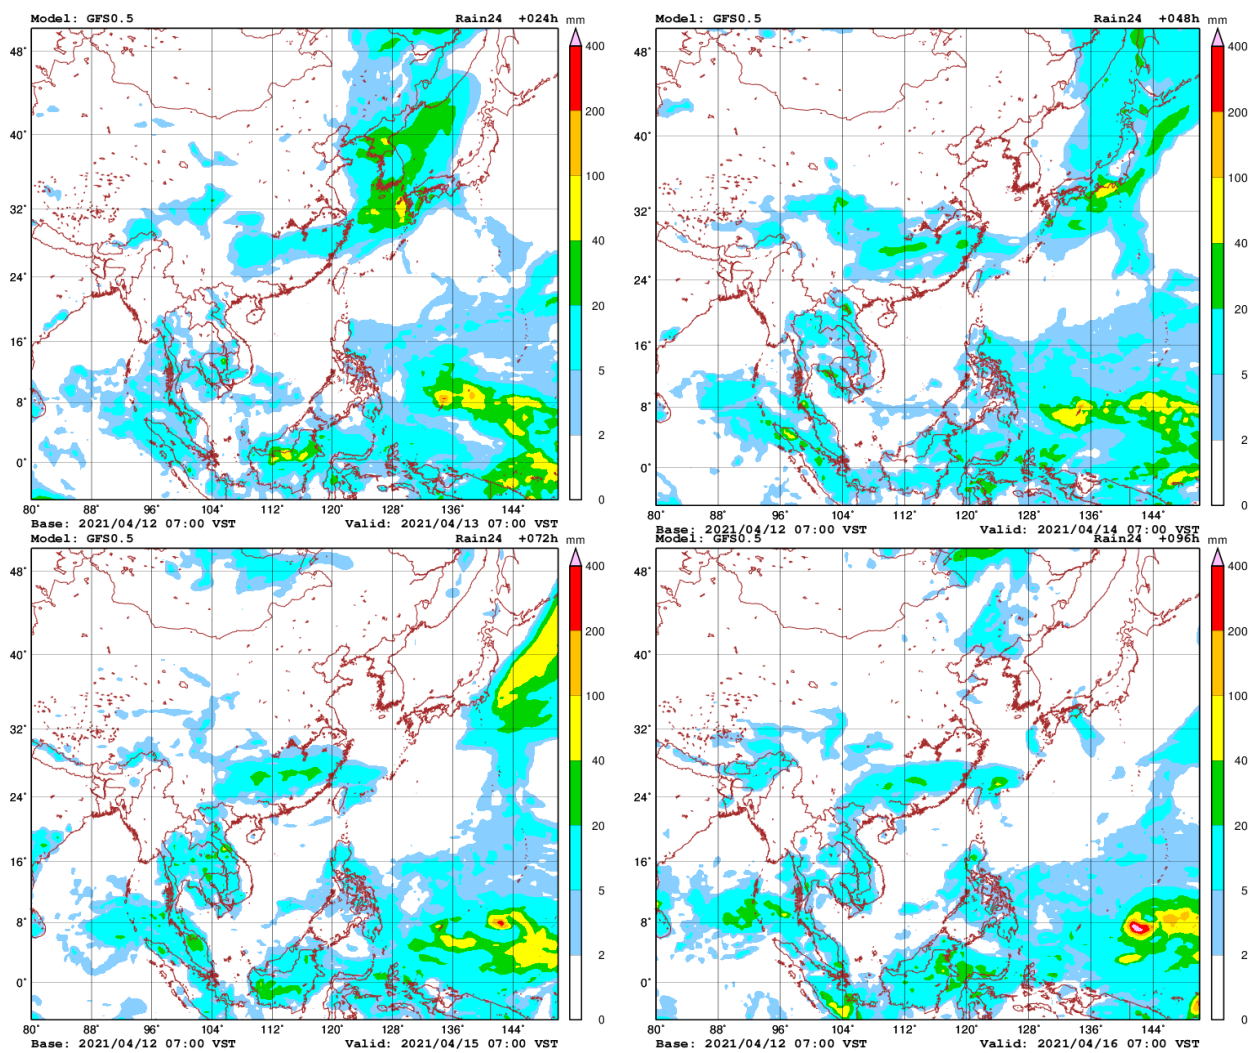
Model: GFS0.5 Rain24 +024h mm

400 200 100 40 20 5 2 0

48° 40° 32° 24° 16° 8° 0°

80° 88° 96° 104° 112° 120° 128° 136° 144°

Base: 2021/04/12 07:00 VST Valid: 2021/04/13 07:00 VST

Model: GFS0.5 Rain24 +048h mm

400 200 100 40 20 5 2 0

48° 40° 32° 24° 16° 8° 0°

80° 88° 96° 104° 112° 120° 128° 136° 144°

Base: 2021/04/12 07:00 VST Valid: 2021/04/14 07:00 VST

Model: GFS0.5 Rain24 +072h mm

400 200 100 40 20 5 2 0

48° 40° 32° 24° 16° 8° 0°

80° 88° 96° 104° 112° 120° 128° 136° 144°

Base: 2021/04/12 07:00 VST Valid: 2021/04/15 07:00 VST

Model: GFS0.5 Rain24 +096h mm

400 200 100 40 20 5 2 0

48° 40° 32° 24° 16° 8° 0°

80° 88° 96° 104° 112° 120° 128° 136° 144°

Base: 2021/04/12 07:00 VST Valid: 2021/04/16 07:00 VST